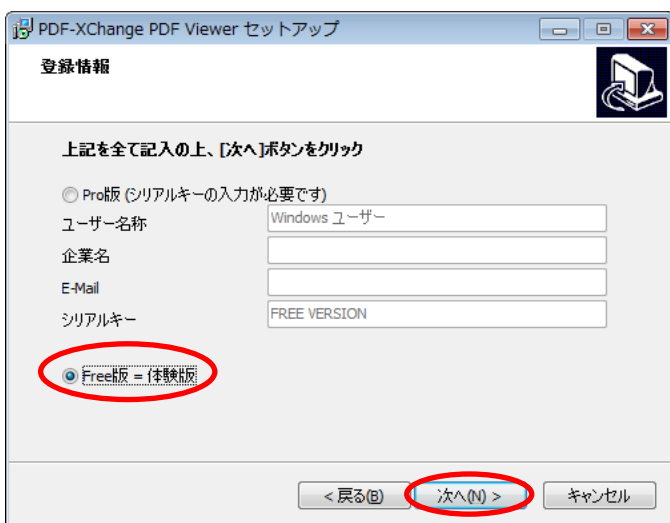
PDF-XChange PDF Viewer セットアップ

登録情報

上記を全て記入の上、[次へ]ボタンをクリック

Pro版 (シリアルキーの入力が必要です)

ユーザー名称 Windows ユーザー

企業名

E-Mail

シリアルキー FREE VERSION

Free版 = 体験版

< 戻る(B)

次へ(N) >

キャンセル